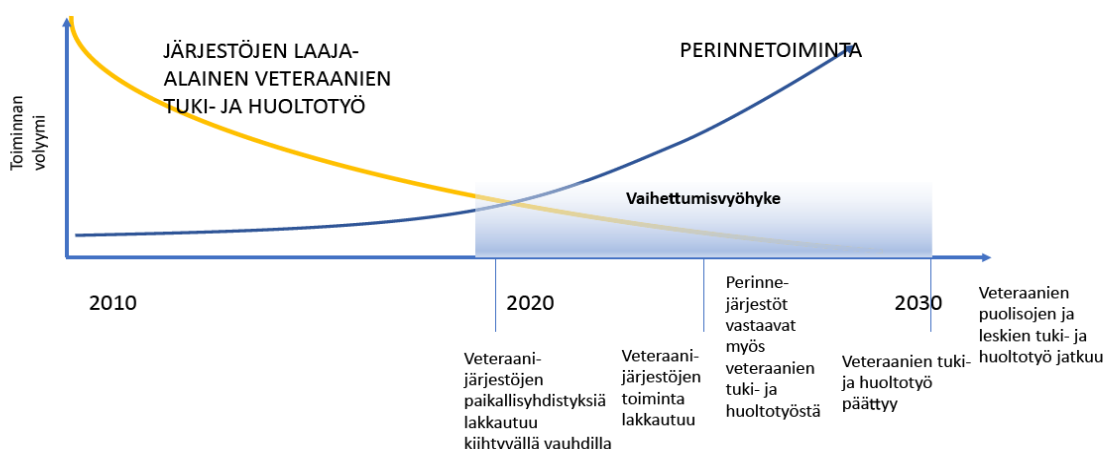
Toiminnan volyymi

JÄRJESTÖJEN LAAJA-ALAINEN VETERAANIEN TUKI- JA HUOLTOTYÖ

PERINNETOIMINTA

Vaihettumisvyöhyke

2010

2020

2030

Veteraanien puolisojen ja leskien tuki- ja huoltotyö jatkuu

Veteraanijärjestöjen paikallisyhdistyksiä lakkautuu kiihtyvällä vauhdilla

Veteraanijärjestöjen toiminta lakkautuu

Perinnejärjestöt vastaavat myös veteraanien tuki- ja huoltotyöstä

Veteraanien tuki- ja huoltotyö päättyy